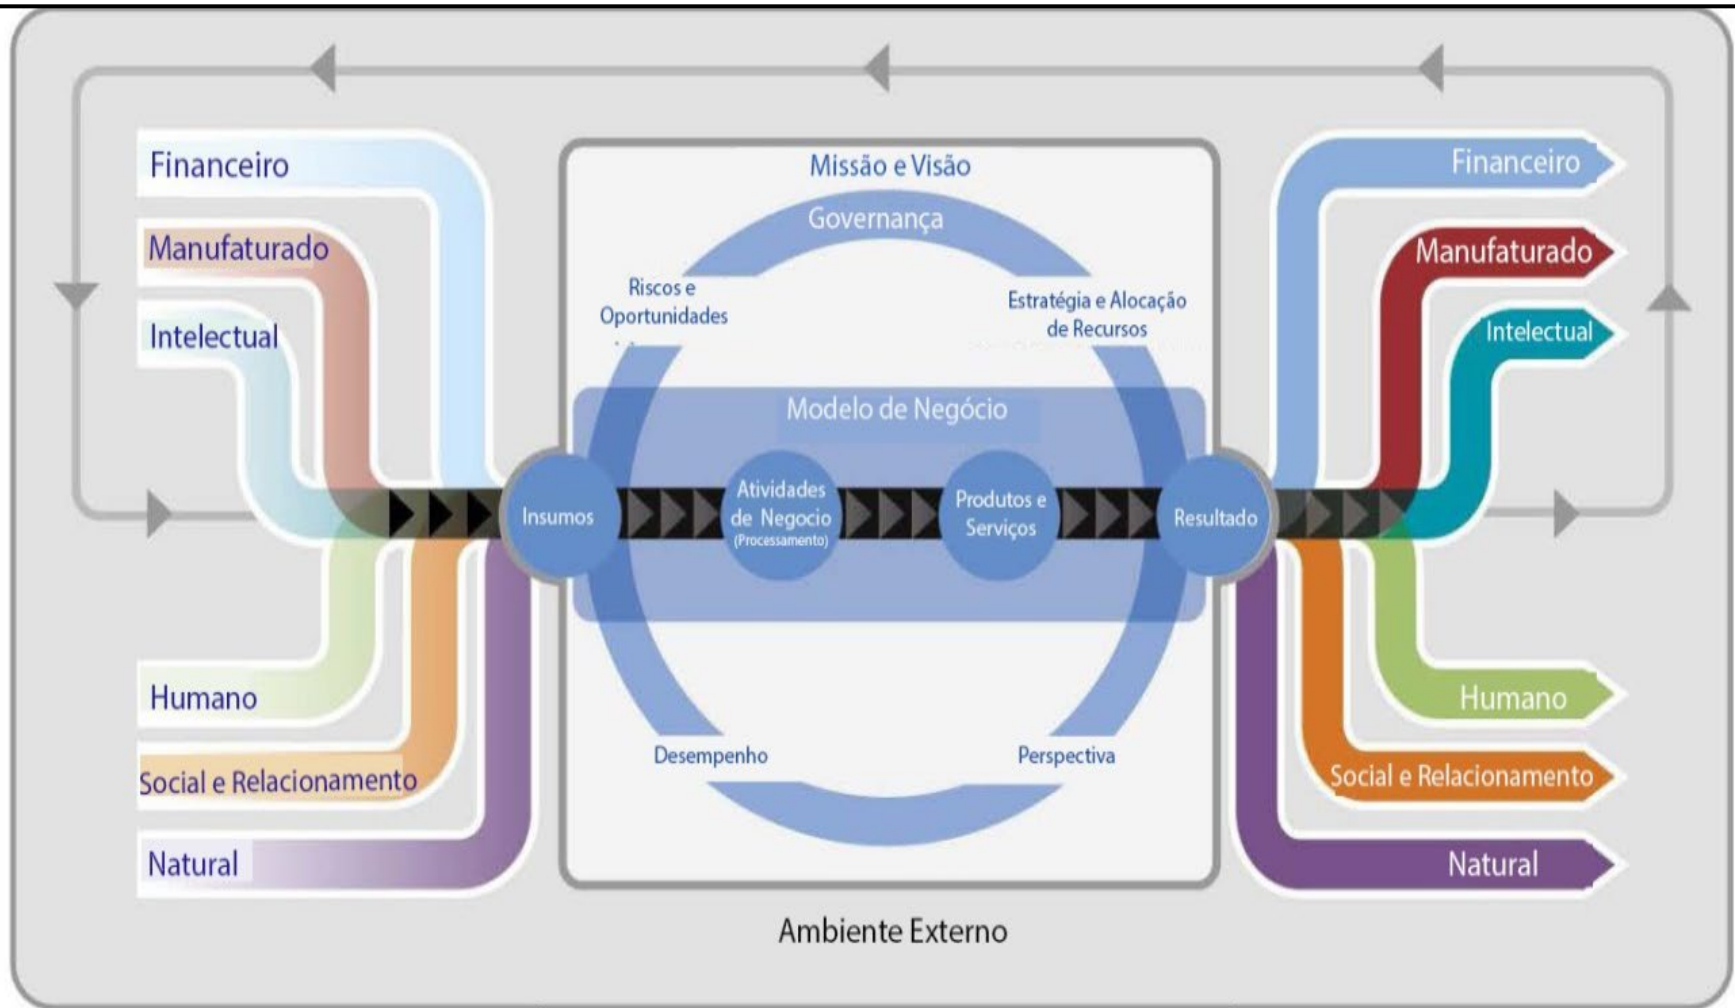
Financeiro

Manufaturado

Intelectual

Humano

Social e Relacionamento

Natural

Missão e Visão

Governança

Riscos e Oportunidades

Estratégia e Alocação de Recursos

Modelo de Negócio

Insumos

Atividades de Negocio (Processamento)

Produtos e Serviços

Resultado

Desempenho

Perspectiva

Financeiro

Manufaturado

Intelectual

Humano

Social e Relacionamento

Natural

Ambiente Externo